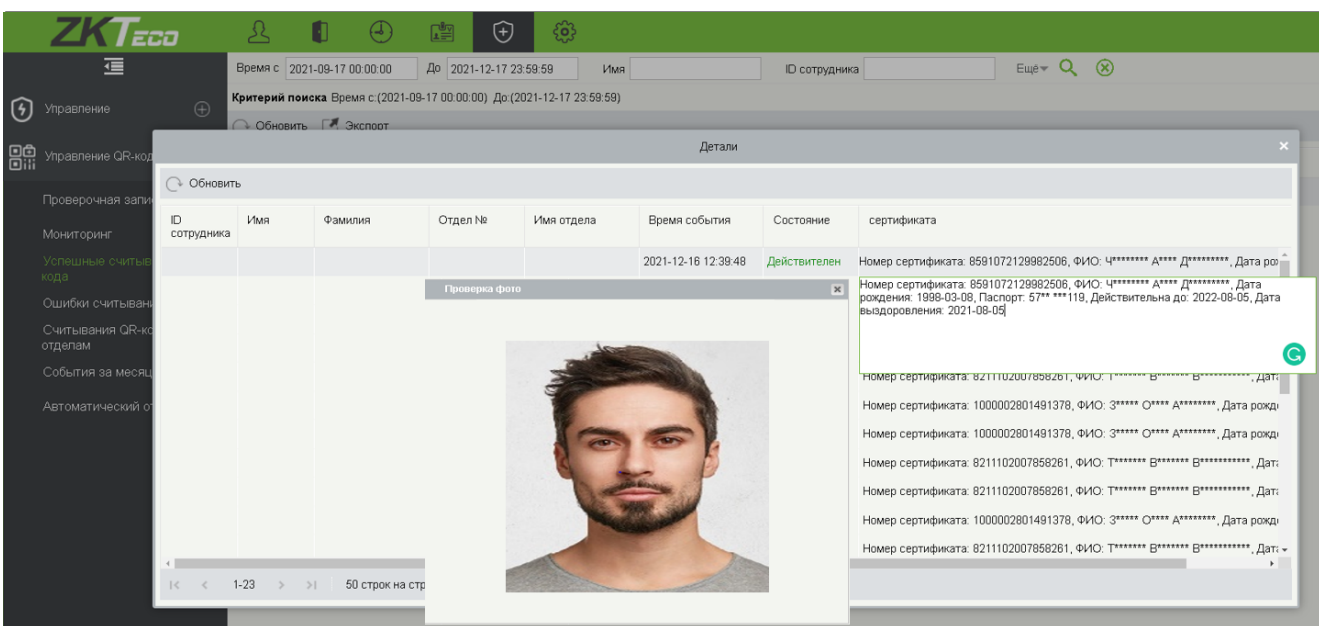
ZKTeco

Время с 2021-09-17 00:00:00 До 2021-12-17 23:59:59 Имя ID сотрудника Ещё

Критерий поиска Время с:(2021-09-17 00:00:00) До:(2021-12-17 23:59:59)

Обновить Экспорт

Управление

Управление QR-код

Проверочная запи

Мониторинг

Успешные считыв кода

Ошибки считыван

Считывания QR-ко отделам

События за месяц

Автоматический от

Детали

Обновить

| ID сотрудника | Имя | Фамилия | Отдел № | Имя отдела | Время события | Состояние | сертификата |
|---|---|---|---|---|---|---|---|
| | | | | | 2021-12-16 12:39:48 | Действителен | Номер сертификата: 8591072129982506, ФИО: Ч******** А**** Д*********, Дата ро |

Проверка фото

Номер сертификата: 8591072129982506, ФИО: Ч******** А**** Д*********, Дата рождения: 1998-03-08, Паспорт: 57** ***119, Действительна до: 2022-08-05, Дата выздоровления: 2021-08-05

Номер сертификата: 8211102007858261, ФИО: Т******* В******* В***********, Дата

Номер сертификата: 1000002801491378, ФИО: З***** О**** А********, Дата рожд

Номер сертификата: 1000002801491378, ФИО: З***** О**** А********, Дата рожд

Номер сертификата: 8211102007858261, ФИО: Т******* В******* В***********, Дата

Номер сертификата: 8211102007858261, ФИО: Т******* В******* В***********, Дата

Номер сертификата: 1000002801491378, ФИО: З***** О**** А********, Дата рожд

Номер сертификата: 8211102007858261, ФИО: Т******* В******* В***********, Дата

1-23 50 строк на стр